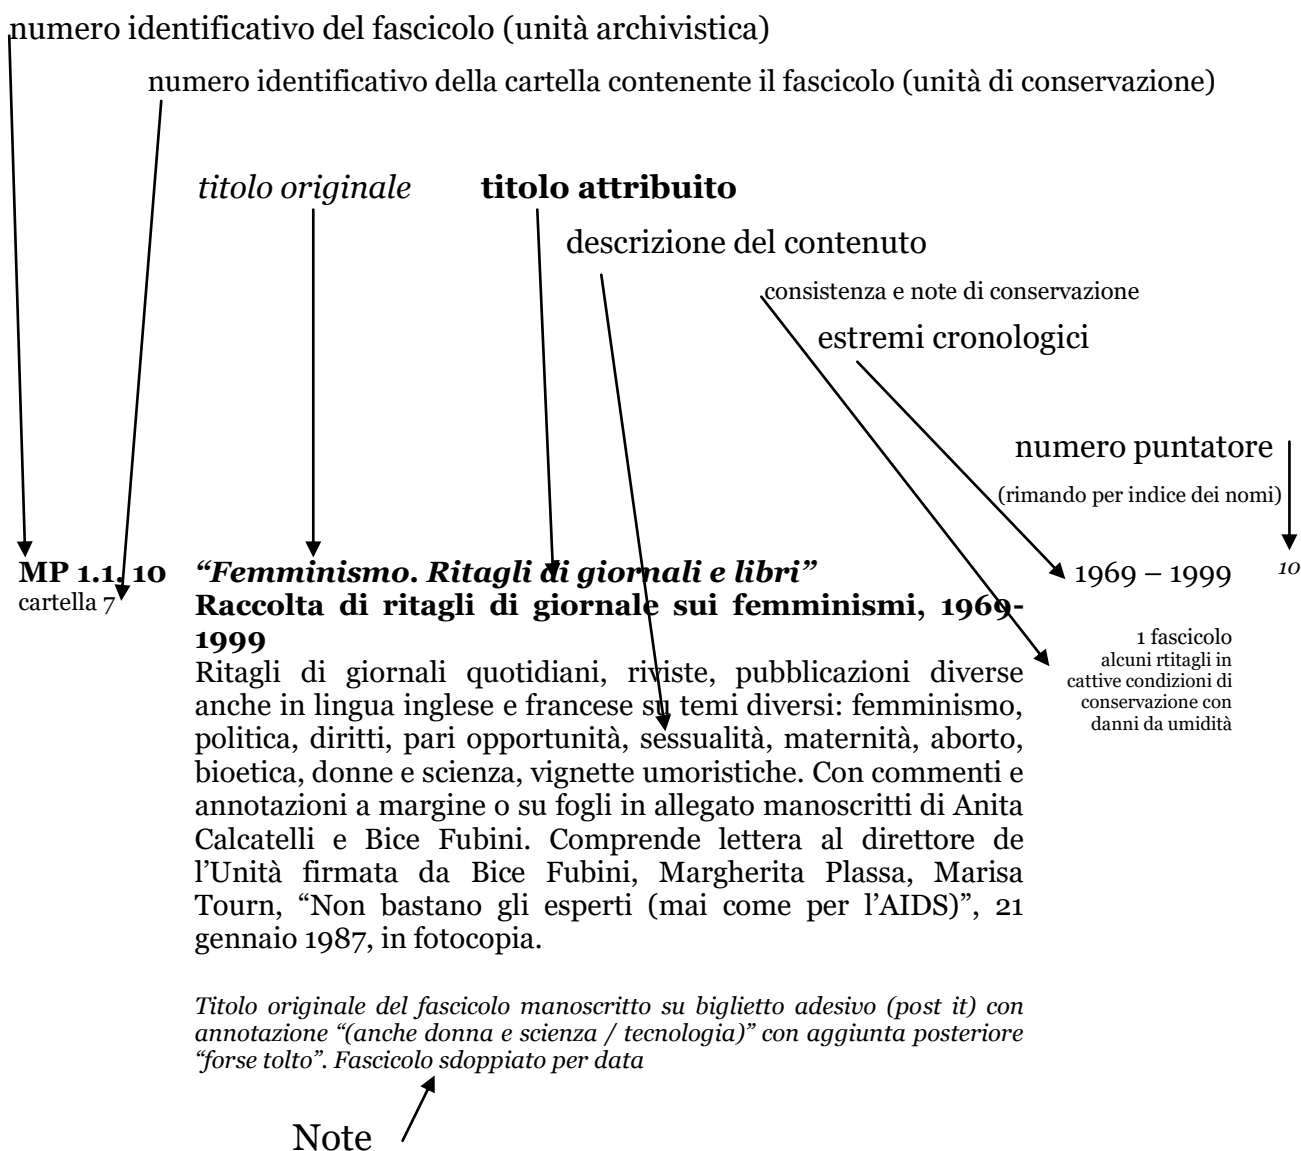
numero identificativo del fascicolo (unità archivistica)

numero identificativo della cartella contenente il fascicolo (unità di conservazione)

*titolo originale* **titolo attribuito**

descrizione del contenuto

consistenza e note di conservazione

estremi cronologici

numero puntatore

(rimando per indice dei nomi)

**MP 1.1. 10**
cartella 7

***"Femminismo. Ritagli di giornali e libri"***
**Raccolta di ritagli di giornale sui femminismi, 1969-1999**
Ritagli di giornali quotidiani, riviste, pubblicazioni diverse anche in lingua inglese e francese su temi diversi: femminismo, politica, diritti, pari opportunità, sessualità, maternità, aborto, bioetica, donne e scienza, vignette umoristiche. Con commenti e annotazioni a margine o su fogli in allegato manoscritti di Anita Calcatelli e Bice Fubini. Comprende lettera al direttore de l'Unità firmata da Bice Fubini, Margherita Plassa, Marisa Tourn, "Non bastano gli esperti (mai come per l'AIDS)", 21 gennaio 1987, in fotocopia.

1969 – 1999

*10*

1 fascicolo
alcuni rtitagli in cattive condizioni di conservazione con danni da umidità

*Titolo originale del fascicolo manoscritto su biglietto adesivo (post it) con annotazione "(anche donna e scienza / tecnologia)" con aggiunta posteriore "forse tolto". Fascicolo sdoppiato per data*

Note